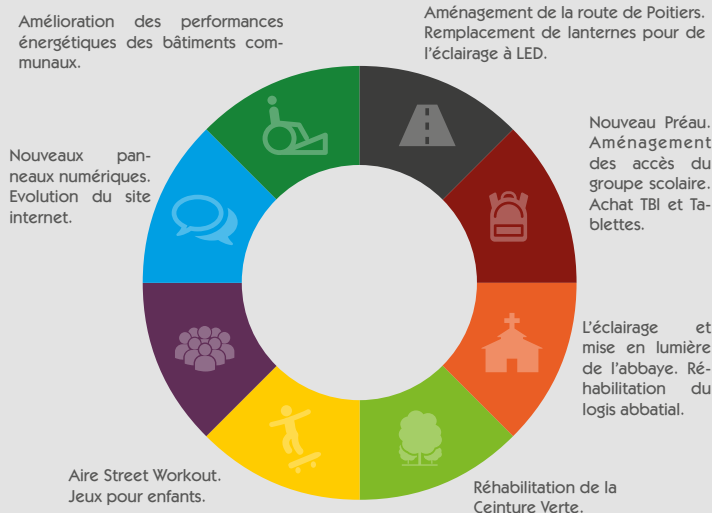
Amélioration des performances énergétiques des bâtiments communaux.

Aménagement de la route de Poitiers. Remplacement de lanternes pour de l'éclairage à LED.

Nouveaux panneaux numériques. Evolution du site internet.

Nouveau Préau. Aménagement des accès du groupe scolaire. Achat TBI et Tablettes.

L'éclairage et mise en lumière de l'abbaye. Réhabilitation du logis abbatial.

Aire Street Workout. Jeux pour enfants.

Réhabilitation de la Ceinture Verte.